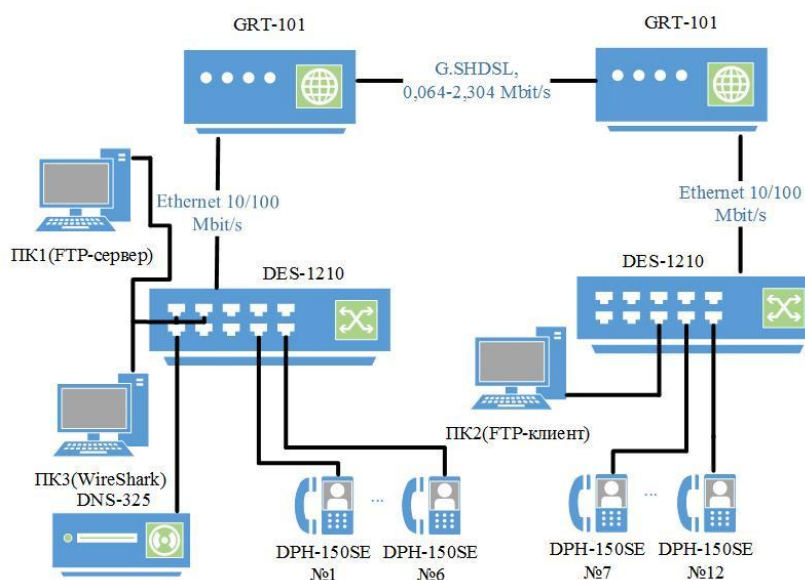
GRT-101

GRT-101

G.SHDSL, 0,064-2,304 Mbit/s

Ethernet 10/100 Mbit/s

Ethernet 10/100 Mbit/s

ПК1(FTP-сервер)

DES-1210

DES-1210

ПК2(FTP-клиент)

ПК3(WireShark)

DNS-325

...

...

DPH-150SE №1

DPH-150SE №6

DPH-150SE №7

DPH-150SE №12